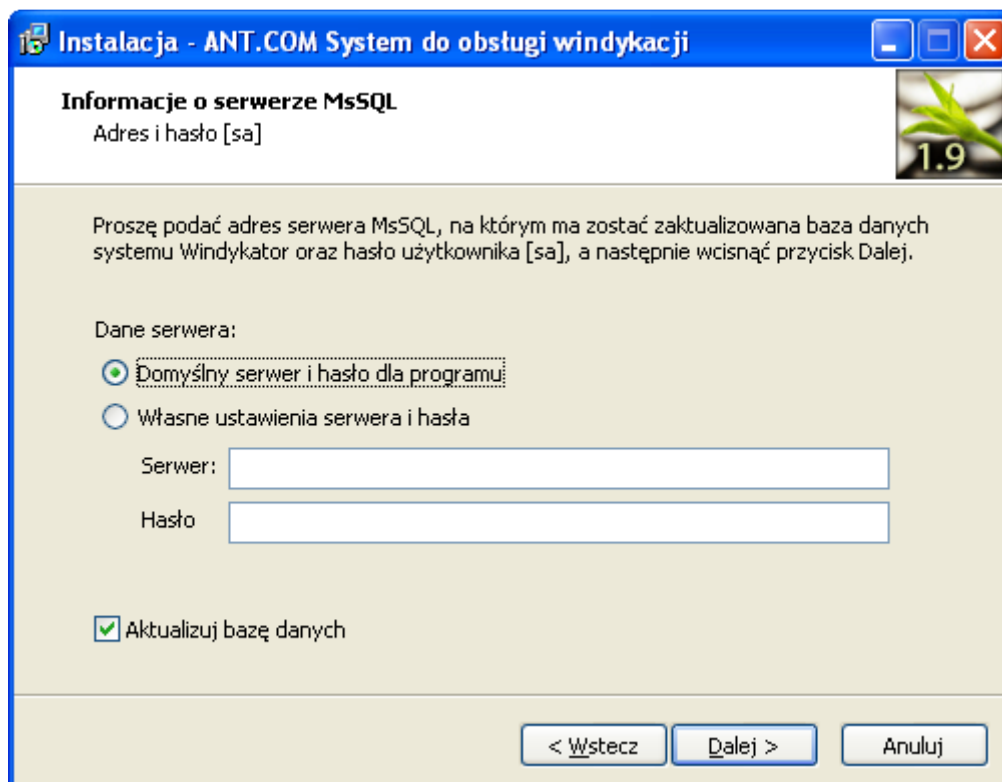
Instalacja - ANT.COM System do obsługi windykacji

Informacje o serwerze MsSQL
Adres i hasło [sa]

1.9

Proszę podać adres serwera MsSQL, na którym ma zostać zaktualizowana baza danych systemu Windykator oraz hasło użytkownika [sa], a następnie wcisnąć przycisk Dalej.

Dane serwera:
Domyślny serwer i hasło dla programu
Własne ustawienia serwera i hasła
Serwer:
Hasło

Aktualizuj bazę danych

< Wstecz
Dalej >
Anuluj